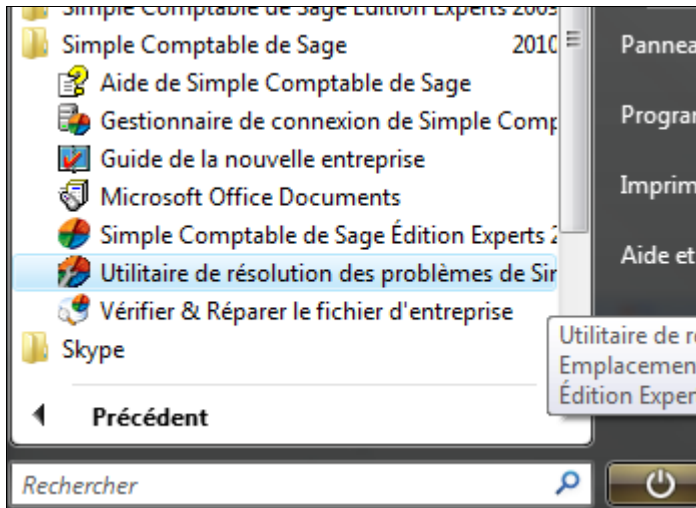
Simple Comptable de Sage Édition Experts 2009
Simple Comptable de Sage 2010
Aide de Simple Comptable de Sage
Gestionnaire de connexion de Simple Comp
Guide de la nouvelle entreprise
Microsoft Office Documents
Simple Comptable de Sage Édition Experts 2
Utilitaire de résolution des problèmes de Sir
Vérifier & Réparer le fichier d'entreprise
Skype
Précédent
Rechercher

Pannea
Progran
Imprim
Aide et

Utilitaire de re
Emplacemen
Édition Exper